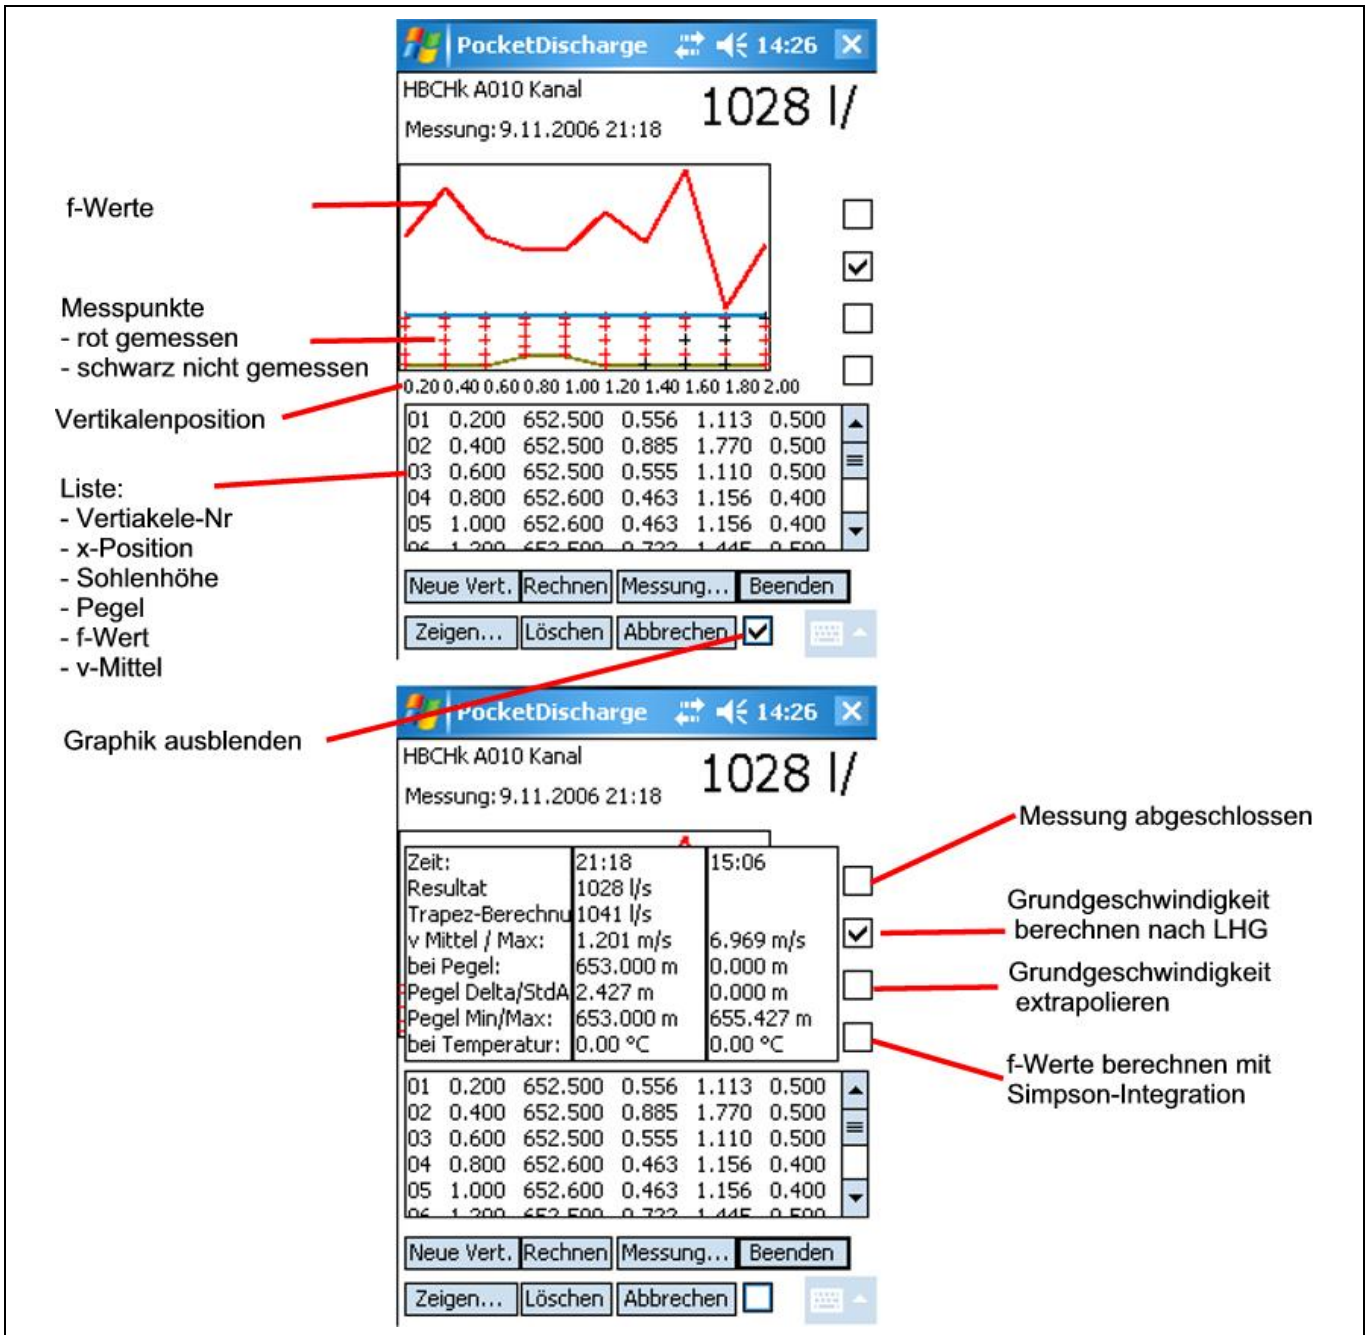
PocketDischarge 14:26

HBCHk A010 Kanal

Messung: 9.11.2006 21:18

1028 l/

f-Werte

Messpunkte
- rot gemessen
- schwarz nicht gemessen

0.20 0.40 0.60 0.80 1.00 1.20 1.40 1.60 1.80 2.00

Vertikalenposition

| 01 | 0.200 | 652.500 | 0.556 | 1.113 | 0.500 |
|---|---|---|---|---|---|
| 02 | 0.400 | 652.500 | 0.885 | 1.770 | 0.500 |
| 03 | 0.600 | 652.500 | 0.555 | 1.110 | 0.500 |
| 04 | 0.800 | 652.600 | 0.463 | 1.156 | 0.400 |
| 05 | 1.000 | 652.600 | 0.463 | 1.156 | 0.400 |
| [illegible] | | | | | |

Liste:
- Vertiakele-Nr
- x-Position
- Sohlenhöhe
- Pegel
- f-Wert
- v-Mittel

Neue Vert. Rechnen Messung... Beenden

Zeigen... Löschen Abbrechen

Graphik ausblenden

PocketDischarge 14:26

HBCHk A010 Kanal

Messung: 9.11.2006 21:18

1028 l/

| Zeit: | 21:18 | 15:06 |
|---|---|---|
| Resultat | 1028 l/s | |
| Trapez-Berechnu | 1041 l/s | |
| v Mittel / Max: | 1.201 m/s | 6.969 m/s |
| bei Pegel: | 653.000 m | 0.000 m |
| Pegel Delta/StdA | 2.427 m | 0.000 m |
| Pegel Min/Max: | 653.000 m | 655.427 m |
| bei Temperatur: | 0.00 °C | 0.00 °C |

Messung abgeschlossen

Grundgeschwindigkeit berechnen nach LHG

Grundgeschwindigkeit extrapolieren

f-Werte berechnen mit Simpson-Integration

| 01 | 0.200 | 652.500 | 0.556 | 1.113 | 0.500 |
|---|---|---|---|---|---|
| 02 | 0.400 | 652.500 | 0.885 | 1.770 | 0.500 |
| 03 | 0.600 | 652.500 | 0.555 | 1.110 | 0.500 |
| 04 | 0.800 | 652.600 | 0.463 | 1.156 | 0.400 |
| 05 | 1.000 | 652.600 | 0.463 | 1.156 | 0.400 |
| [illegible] | | | | | |

Neue Vert. Rechnen Messung... Beenden

Zeigen... Löschen Abbrechen